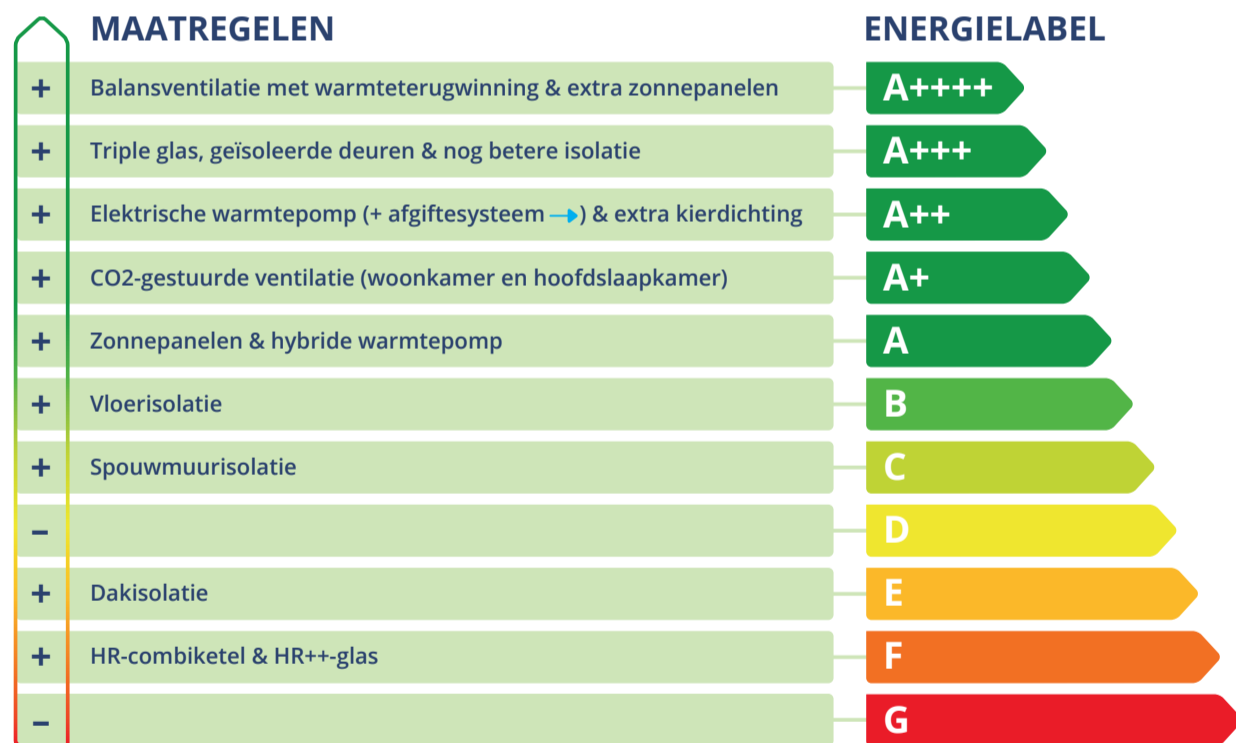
MAATREGELEN

ENERGIELABEL

| | | |
|---|---|---|
| + | Balansventilatie met warmteterugwinning & extra zonnepanelen | A++++ |
| + | Triple glas, geïsoleerde deuren & nog betere isolatie | A+++ |
| + | Elektrische warmtepomp (+ afgiftesysteem →) & extra kierdichting | A++ |
| + | CO2-gestuurde ventilatie (woonkamer en hoofdslaapkamer) | A+ |
| + | Zonnepanelen & hybride warmtepomp | A |
| + | Vloerisolatie | B |
| + | Spouwmuurisolatie | C |
| – | | D |
| + | Dakisolatie | E |
| + | HR-combiketel & HR++-glas | F |
| – | | G |